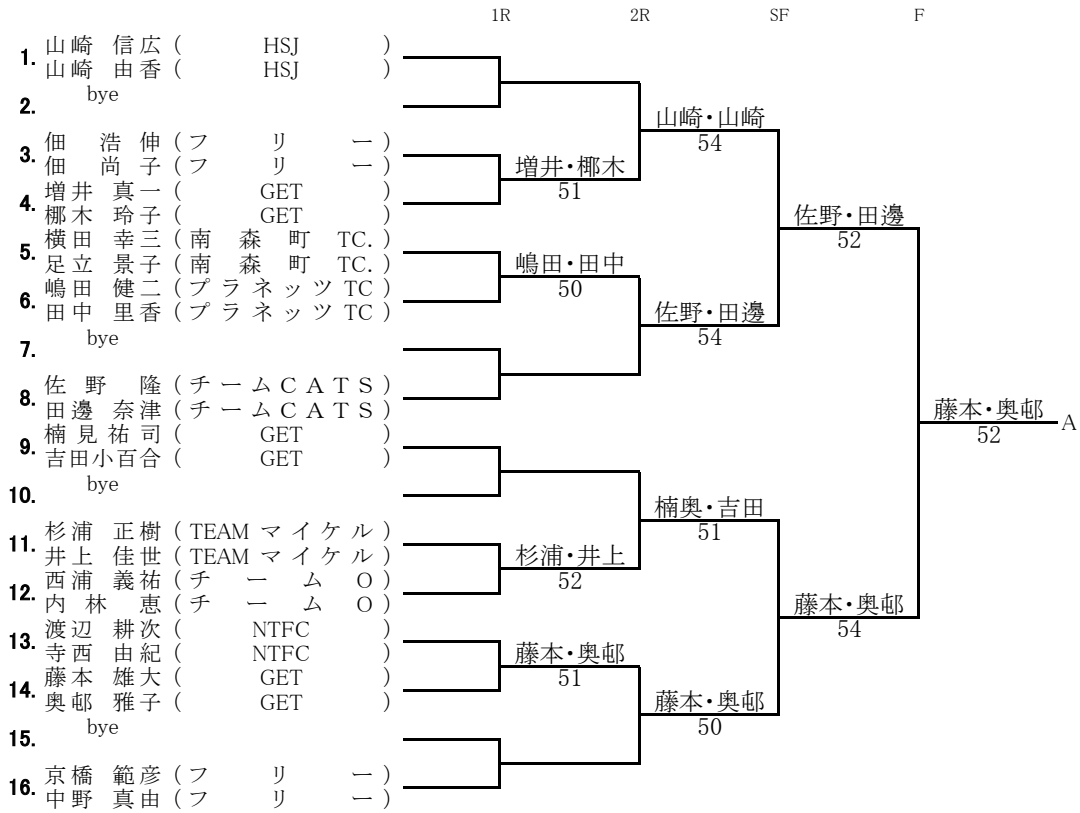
1R 2R SF F

1. 山崎 信広（HSJ）
山崎 由香（HSJ）
2. bye
3. 佃 浩伸（フリー）
佃 尚子（フリー）
4. 増井 真一（GET）
椰木 玲子（GET）
5. 横田 幸三（南森町TC.）
足立 景子（南森町TC.）
6. 嶋田 健二（プラネッツTC）
田中 里香（プラネッツTC）
7. bye
8. 佐野 隆（チームCATS）
田邊 奈津（チームCATS）
9. 楠見祐司（GET）
吉田小百合（GET）
10. bye
11. 杉浦 正樹（TEAMマイケル）
井上 佳世（TEAMマイケル）
12. 西浦 義祐（チームO）
内林 恵（チームO）
13. 渡辺 耕次（NTFC）
寺西 由紀（NTFC）
14. 藤本 雄大（GET）
奥邨 雅子（GET）
15. bye
16. 京橋 範彦（フリー）
中野 真由（フリー）

増井・椰木
51
嶋田・田中
50
杉浦・井上
52
藤本・奥邨
51

山崎・山崎
54
佐野・田邊
54
楠奥・吉田
51
藤本・奥邨
50

佐野・田邊
52
藤本・奥邨
54

藤本・奥邨
52
A